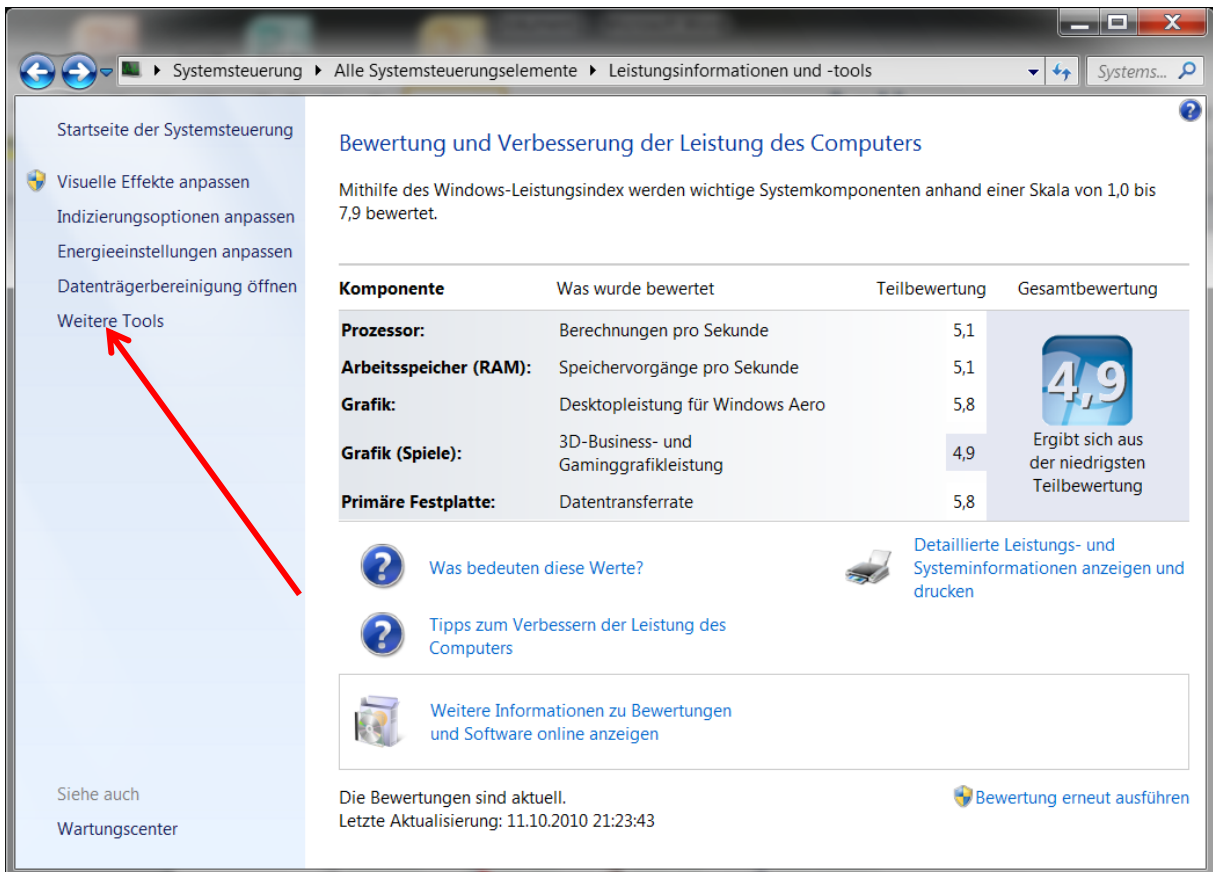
Systemsteuerung ▸ Alle Systemsteuerungselemente ▸ Leistungsinformationen und -tools

Systems...

Startseite der Systemsteuerung

Visuelle Effekte anpassen
Indizierungsoptionen anpassen
Energieeinstellungen anpassen
Datenträgerbereinigung öffnen
Weitere Tools

Siehe auch
Wartungscenter

Bewertung und Verbesserung der Leistung des Computers

Mithilfe des Windows-Leistungsindex werden wichtige Systemkomponenten anhand einer Skala von 1,0 bis 7,9 bewertet.

| Komponente | Was wurde bewertet | Teilbewertung | Gesamtbewertung |
|---|---|---|---|
| Prozessor: | Berechnungen pro Sekunde | 5,1 | 4,9 Ergibt sich aus der niedrigsten Teilbewertung |
| Arbeitsspeicher (RAM): | Speichervorgänge pro Sekunde | 5,1 | |
| Grafik: | Desktopleistung für Windows Aero | 5,8 | |
| Grafik (Spiele): | 3D-Business- und Gaminggrafikleistung | 4,9 | |
| Primäre Festplatte: | Datentransferrate | 5,8 | |

Was bedeuten diese Werte?

Tipps zum Verbessern der Leistung des Computers

Detaillierte Leistungs- und Systeminformationen anzeigen und drucken

Weitere Informationen zu Bewertungen und Software online anzeigen

Die Bewertungen sind aktuell.
Letzte Aktualisierung: 11.10.2010 21:23:43

Bewertung erneut ausführen